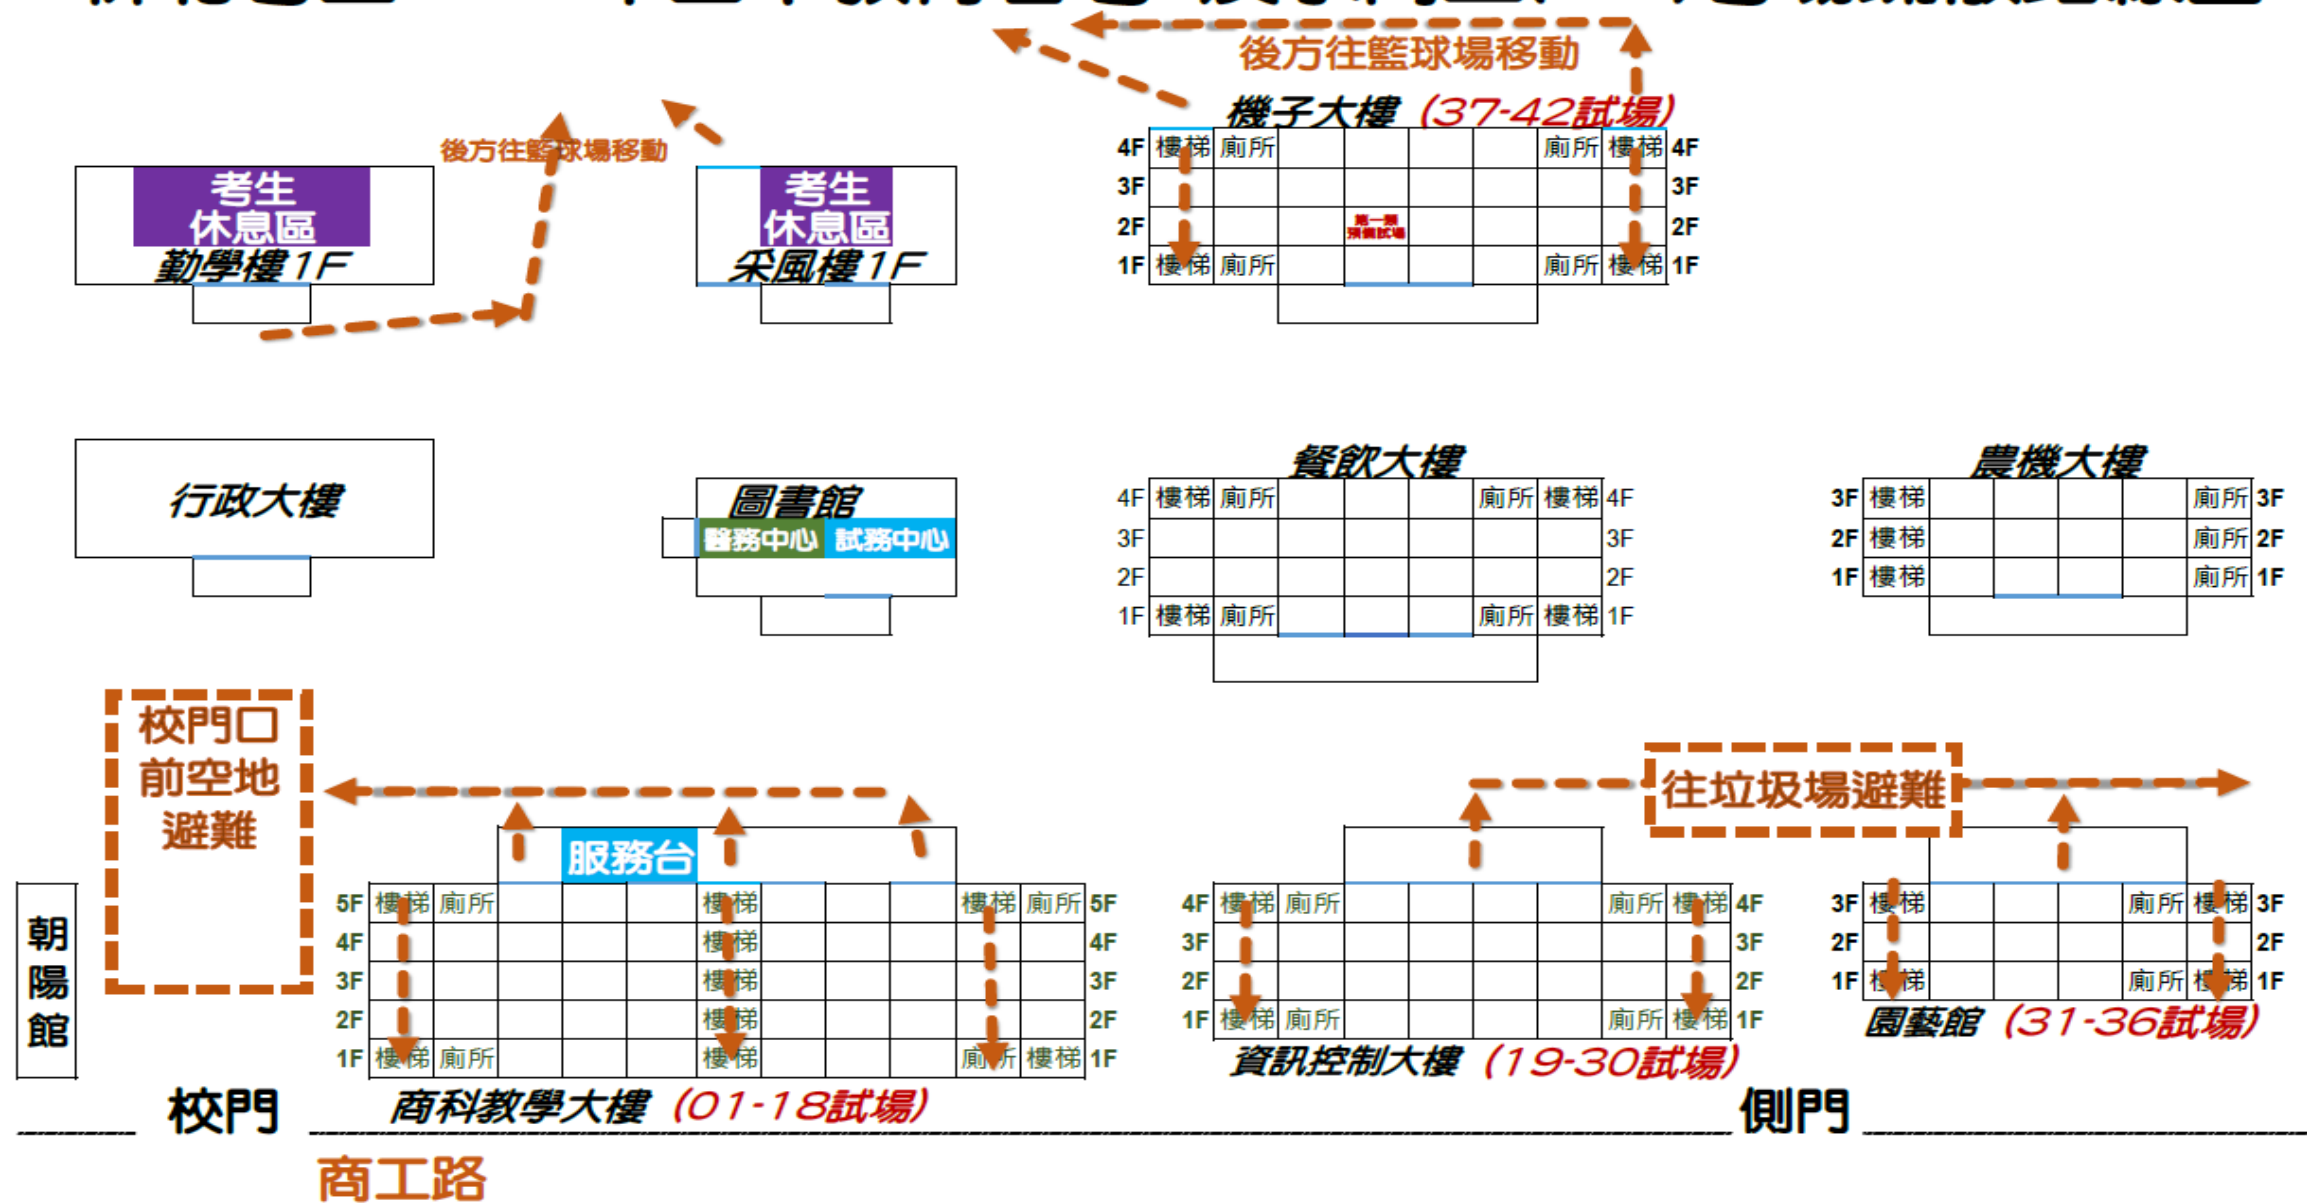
後方往籃球場移動

機子大樓（37-42試場）

| 4F | 樓梯 | 廁所 | | | | | 廁所 | 樓梯 | 4F |
|---|---|---|---|---|---|---|---|---|---|
| 3F | | | | | | | | | 3F |
| 2F | | | | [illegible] | | | | | 2F |
| 1F | 樓梯 | 廁所 | | | | | 廁所 | 樓梯 | 1F |

後方往籃球場移動

考生休息區
勤學樓1F

考生休息區
采風樓1F

行政大樓

圖書館
醫務中心 試務中心

餐飲大樓

| 4F | 樓梯 | 廁所 | | | | 廁所 | 樓梯 | 4F |
|---|---|---|---|---|---|---|---|---|
| 3F | | | | | | | | 3F |
| 2F | | | | | | | | 2F |
| 1F | 樓梯 | 廁所 | | | | 廁所 | 樓梯 | 1F |

農機大樓

| 3F | 樓梯 | | | | | 廁所 | 3F |
|---|---|---|---|---|---|---|---|
| 2F | 樓梯 | | | | | 廁所 | 2F |
| 1F | 樓梯 | | | | | 廁所 | 1F |

校門口前空地避難

往垃圾場避難

服務台

| 5F | 樓梯 | 廁所 | | | | 樓梯 | | | | 樓梯 | 廁所 | 5F |
|---|---|---|---|---|---|---|---|---|---|---|---|---|
| 4F | | | | | | 樓梯 | | | | | | 4F |
| 3F | | | | | | 樓梯 | | | | | | 3F |
| 2F | | | | | | 樓梯 | | | | | | 2F |
| 1F | 樓梯 | 廁所 | | | | 樓梯 | | | | 廁所 | 樓梯 | 1F |

朝陽館

商科教學大樓（01-18試場）

| 4F | 樓梯 | 廁所 | | | | | 廁所 | 樓梯 | 4F |
|---|---|---|---|---|---|---|---|---|---|
| 3F | | | | | | | | | 3F |
| 2F | | | | | | | | | 2F |
| 1F | 樓梯 | 廁所 | | | | | 廁所 | 樓梯 | 1F |

資訊控制大樓（19-30試場）

| 3F | 樓梯 | | | | 廁所 | 樓梯 | 3F |
|---|---|---|---|---|---|---|---|
| 2F | | | | | | | 2F |
| 1F | 樓梯 | | | | 廁所 | 樓梯 | 1F |

園藝館（31-36試場）

校門
側門
商工路